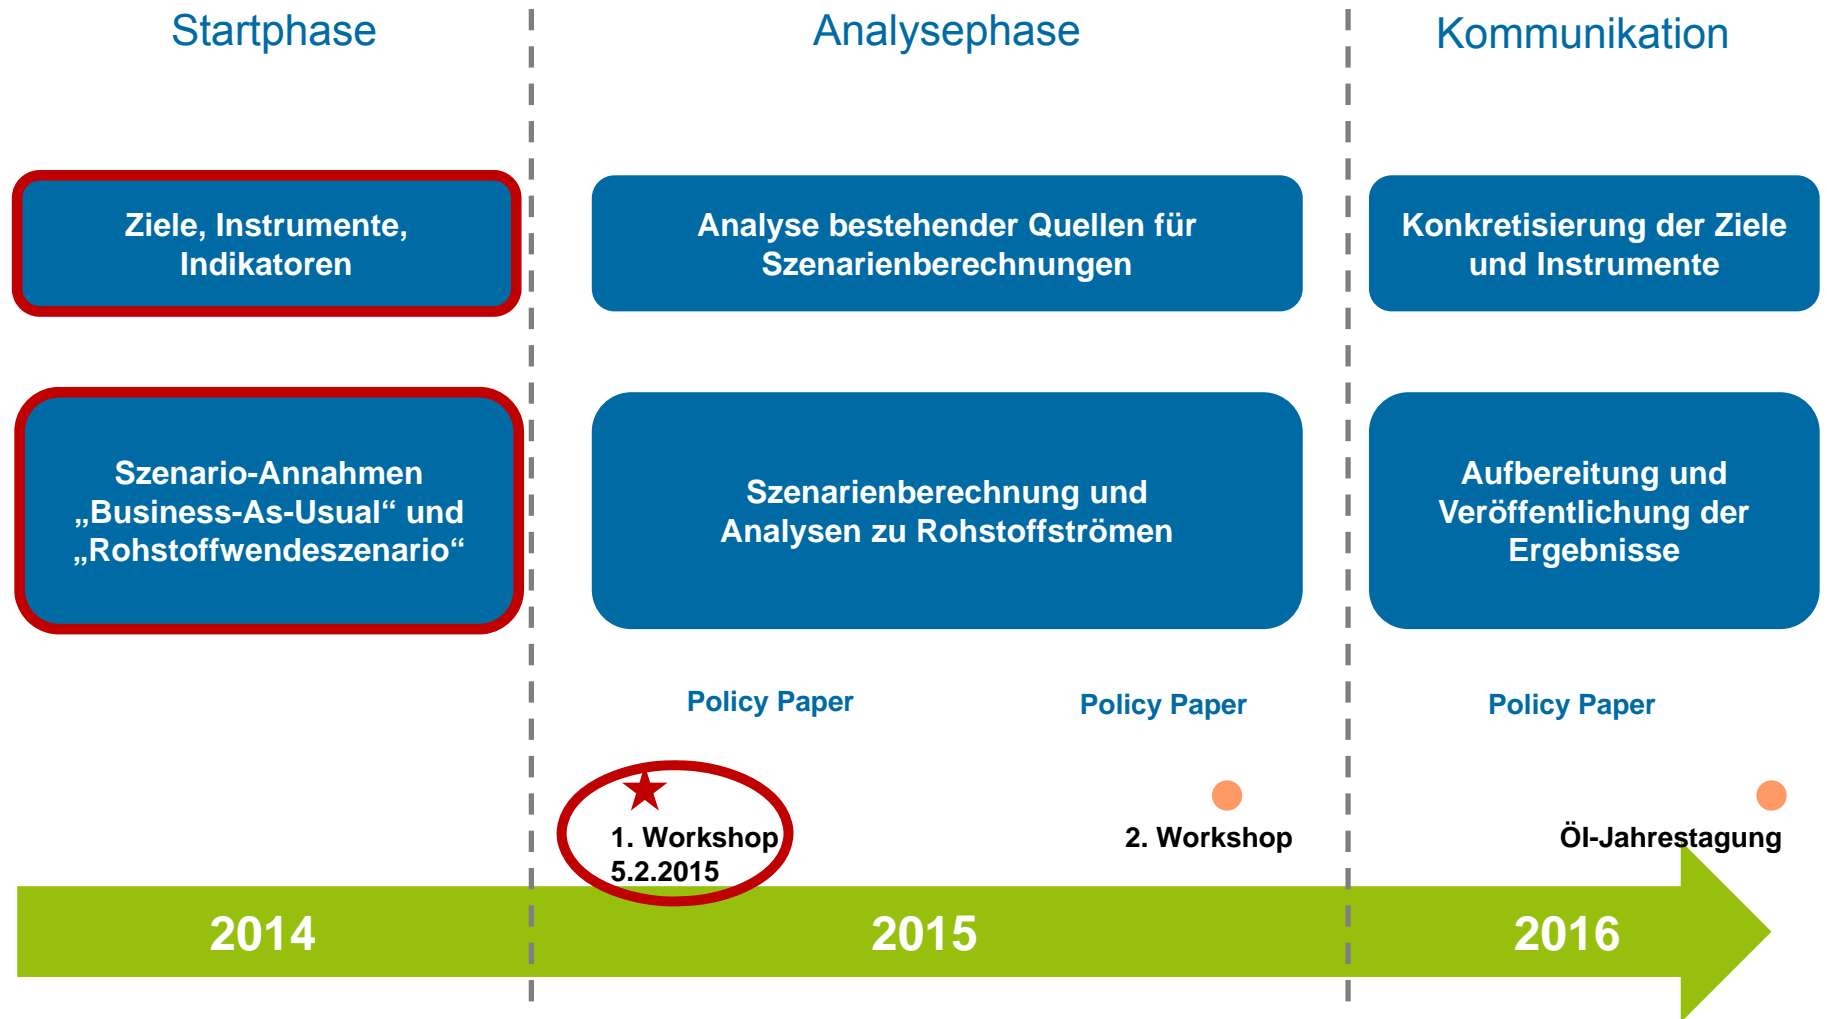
Startphase

Ziele, Instrumente, Indikatoren

Szenario-Annahmen „Business-As-Usual“ und „Rohstoffwendeszenario“

Analysephase

Analyse bestehender Quellen für Szenarienberechnungen

Szenarienberechnung und Analysen zu Rohstoffströmen

Policy Paper

Policy Paper

1. Workshop
5.2.2015

2. Workshop

Kommunikation

Konkretisierung der Ziele und Instrumente

Aufbereitung und Veröffentlichung der Ergebnisse

Policy Paper

Öl-Jahrestagung

2014

2015

2016